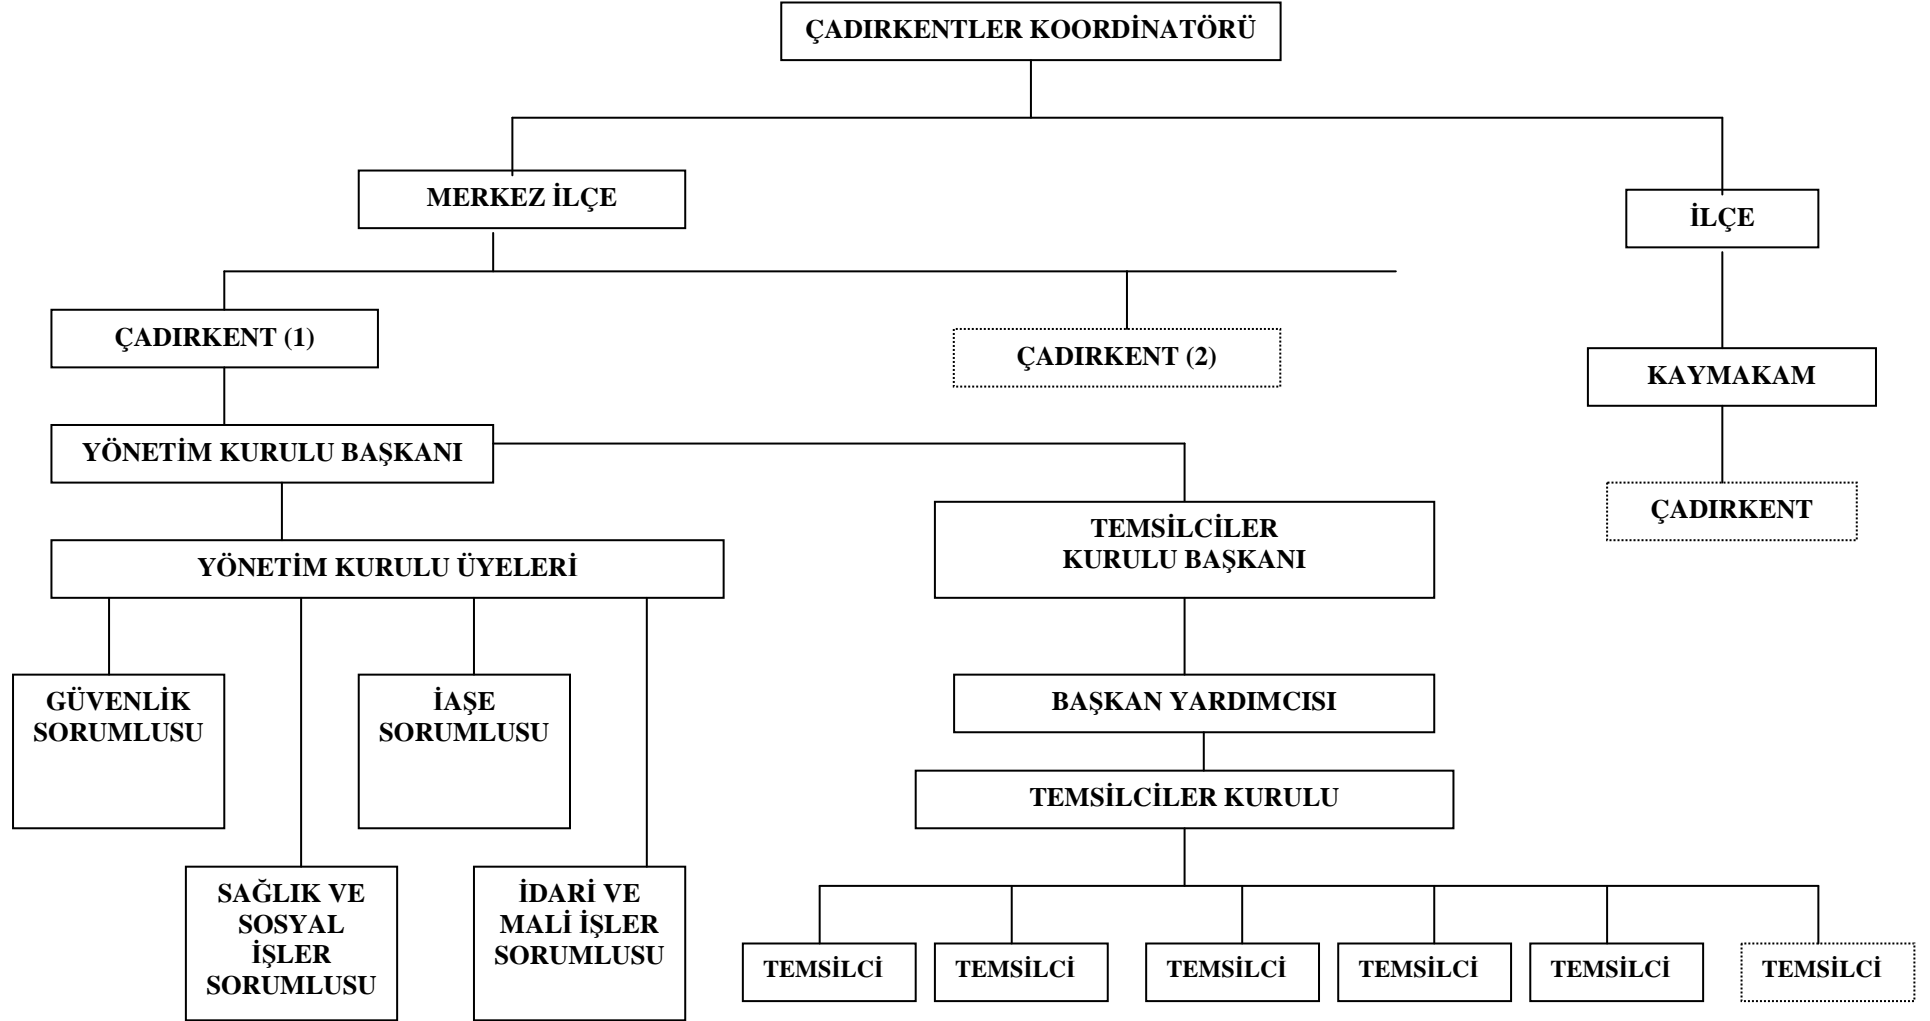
ÇADIRKENTLER KOORDİNATÖRÜ

MERKEZ İLÇE

İLÇE

ÇADIRKENT (1)

ÇADIRKENT (2)

KAYMAKAM

YÖNETİM KURULU BAŞKANI

ÇADIRKENT

TEMSİLCİLER KURULU BAŞKANI

YÖNETİM KURULU ÜYELERİ

GÜVENLİK SORUMLUSU

İAŞE SORUMLUSU

BAŞKAN YARDIMCISI

TEMSİLCİLER KURULU

SAĞLIK VE SOSYAL İŞLER SORUMLUSU

İDARİ VE MALİ İŞLER SORUMLUSU

TEMSİLCİ

TEMSİLCİ

TEMSİLCİ

TEMSİLCİ

TEMSİLCİ

TEMSİLCİ